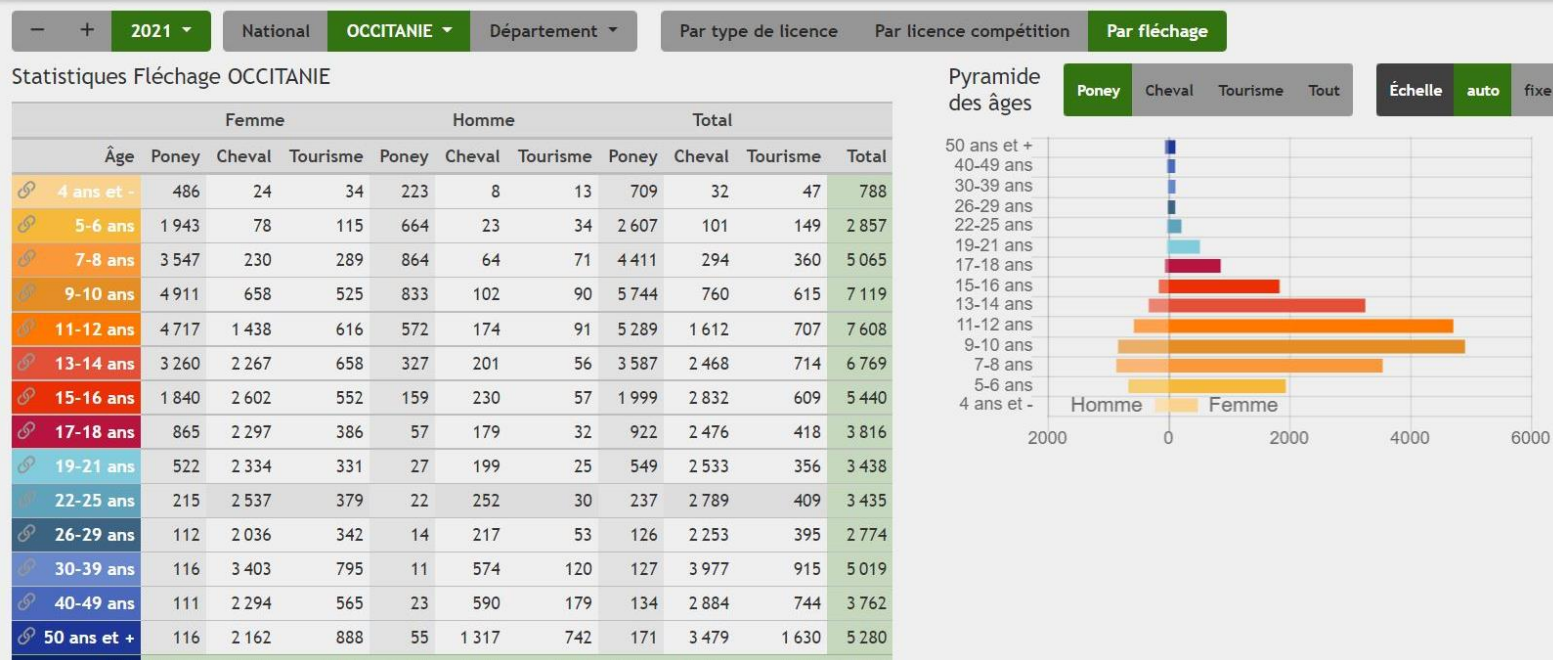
− + 2021 ▾ National OCCITANIE ▾ Département ▾ Par type de licence Par licence compétition Par fléchage

Statistiques Fléchage OCCITANIE

| | Femme | | | Homme | | | Total | | | |
|---|---|---|---|---|---|---|---|---|---|---|
| Âge | Poney | Cheval | Tourisme | Poney | Cheval | Tourisme | Poney | Cheval | Tourisme | Total |
| 4 ans et - | 486 | 24 | 34 | 223 | 8 | 13 | 709 | 32 | 47 | 788 |
| 5-6 ans | 1 943 | 78 | 115 | 664 | 23 | 34 | 2 607 | 101 | 149 | 2 857 |
| 7-8 ans | 3 547 | 230 | 289 | 864 | 64 | 71 | 4 411 | 294 | 360 | 5 065 |
| 9-10 ans | 4 911 | 658 | 525 | 833 | 102 | 90 | 5 744 | 760 | 615 | 7 119 |
| 11-12 ans | 4 717 | 1 438 | 616 | 572 | 174 | 91 | 5 289 | 1 612 | 707 | 7 608 |
| 13-14 ans | 3 260 | 2 267 | 658 | 327 | 201 | 56 | 3 587 | 2 468 | 714 | 6 769 |
| 15-16 ans | 1 840 | 2 602 | 552 | 159 | 230 | 57 | 1 999 | 2 832 | 609 | 5 440 |
| 17-18 ans | 865 | 2 297 | 386 | 57 | 179 | 32 | 922 | 2 476 | 418 | 3 816 |
| 19-21 ans | 522 | 2 334 | 331 | 27 | 199 | 25 | 549 | 2 533 | 356 | 3 438 |
| 22-25 ans | 215 | 2 537 | 379 | 22 | 252 | 30 | 237 | 2 789 | 409 | 3 435 |
| 26-29 ans | 112 | 2 036 | 342 | 14 | 217 | 53 | 126 | 2 253 | 395 | 2 774 |
| 30-39 ans | 116 | 3 403 | 795 | 11 | 574 | 120 | 127 | 3 977 | 915 | 5 019 |
| 40-49 ans | 111 | 2 294 | 565 | 23 | 590 | 179 | 134 | 2 884 | 744 | 3 762 |
| 50 ans et + | 116 | 2 162 | 888 | 55 | 1 317 | 742 | 171 | 3 479 | 1 630 | 5 280 |

Pyramide des âges Poney Cheval Tourisme Tout Échelle auto fixe

50 ans et +
40-49 ans
30-39 ans
26-29 ans
22-25 ans
19-21 ans
17-18 ans
15-16 ans
13-14 ans
11-12 ans
9-10 ans
7-8 ans
5-6 ans
4 ans et -
Homme Femme
2000 0 2000 4000 6000